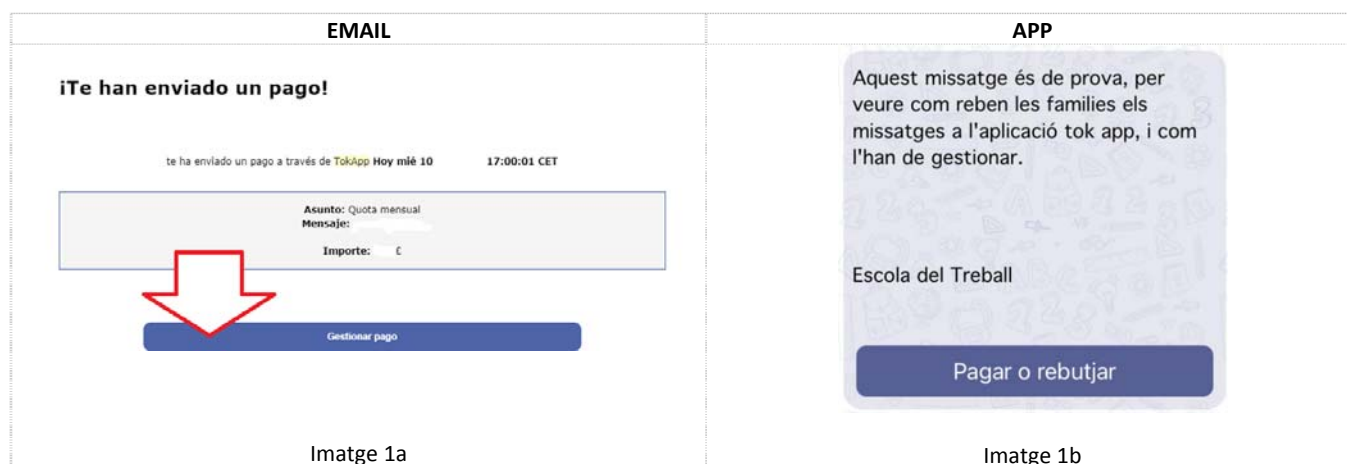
| EMAIL | APP |
|---|---|
| ¡Te han enviado un pago!<br><br>te ha enviado un pago a través de TokApp Hoy mié 10 17:00:01 CET<br><br>Asunto: Quota mensual<br>Mensaje:<br>Importe: €<br><br>Gestionar pago<br><br>Imatge 1a | Aquest missatge és de prova, per veure com reben les families els missatges a l'aplicació tok app, i com l'han de gestionar.<br><br>Escola del Treball<br><br>Pagar o rebutjar<br><br>Imatge 1b |